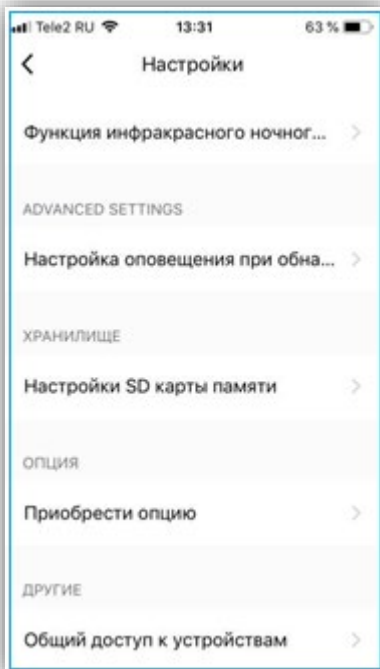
Tele2 RU 13:31 63 %

<

Настройки

Функция инфракрасного ночног... >

ADVANCED SETTINGS

Настройка оповещения при обна... >

ХРАНИЛИЩЕ

Настройки SD карты памяти >

ОПЦИЯ

Приобрести опцию >

ДРУГИЕ

Общий доступ к устройствам >